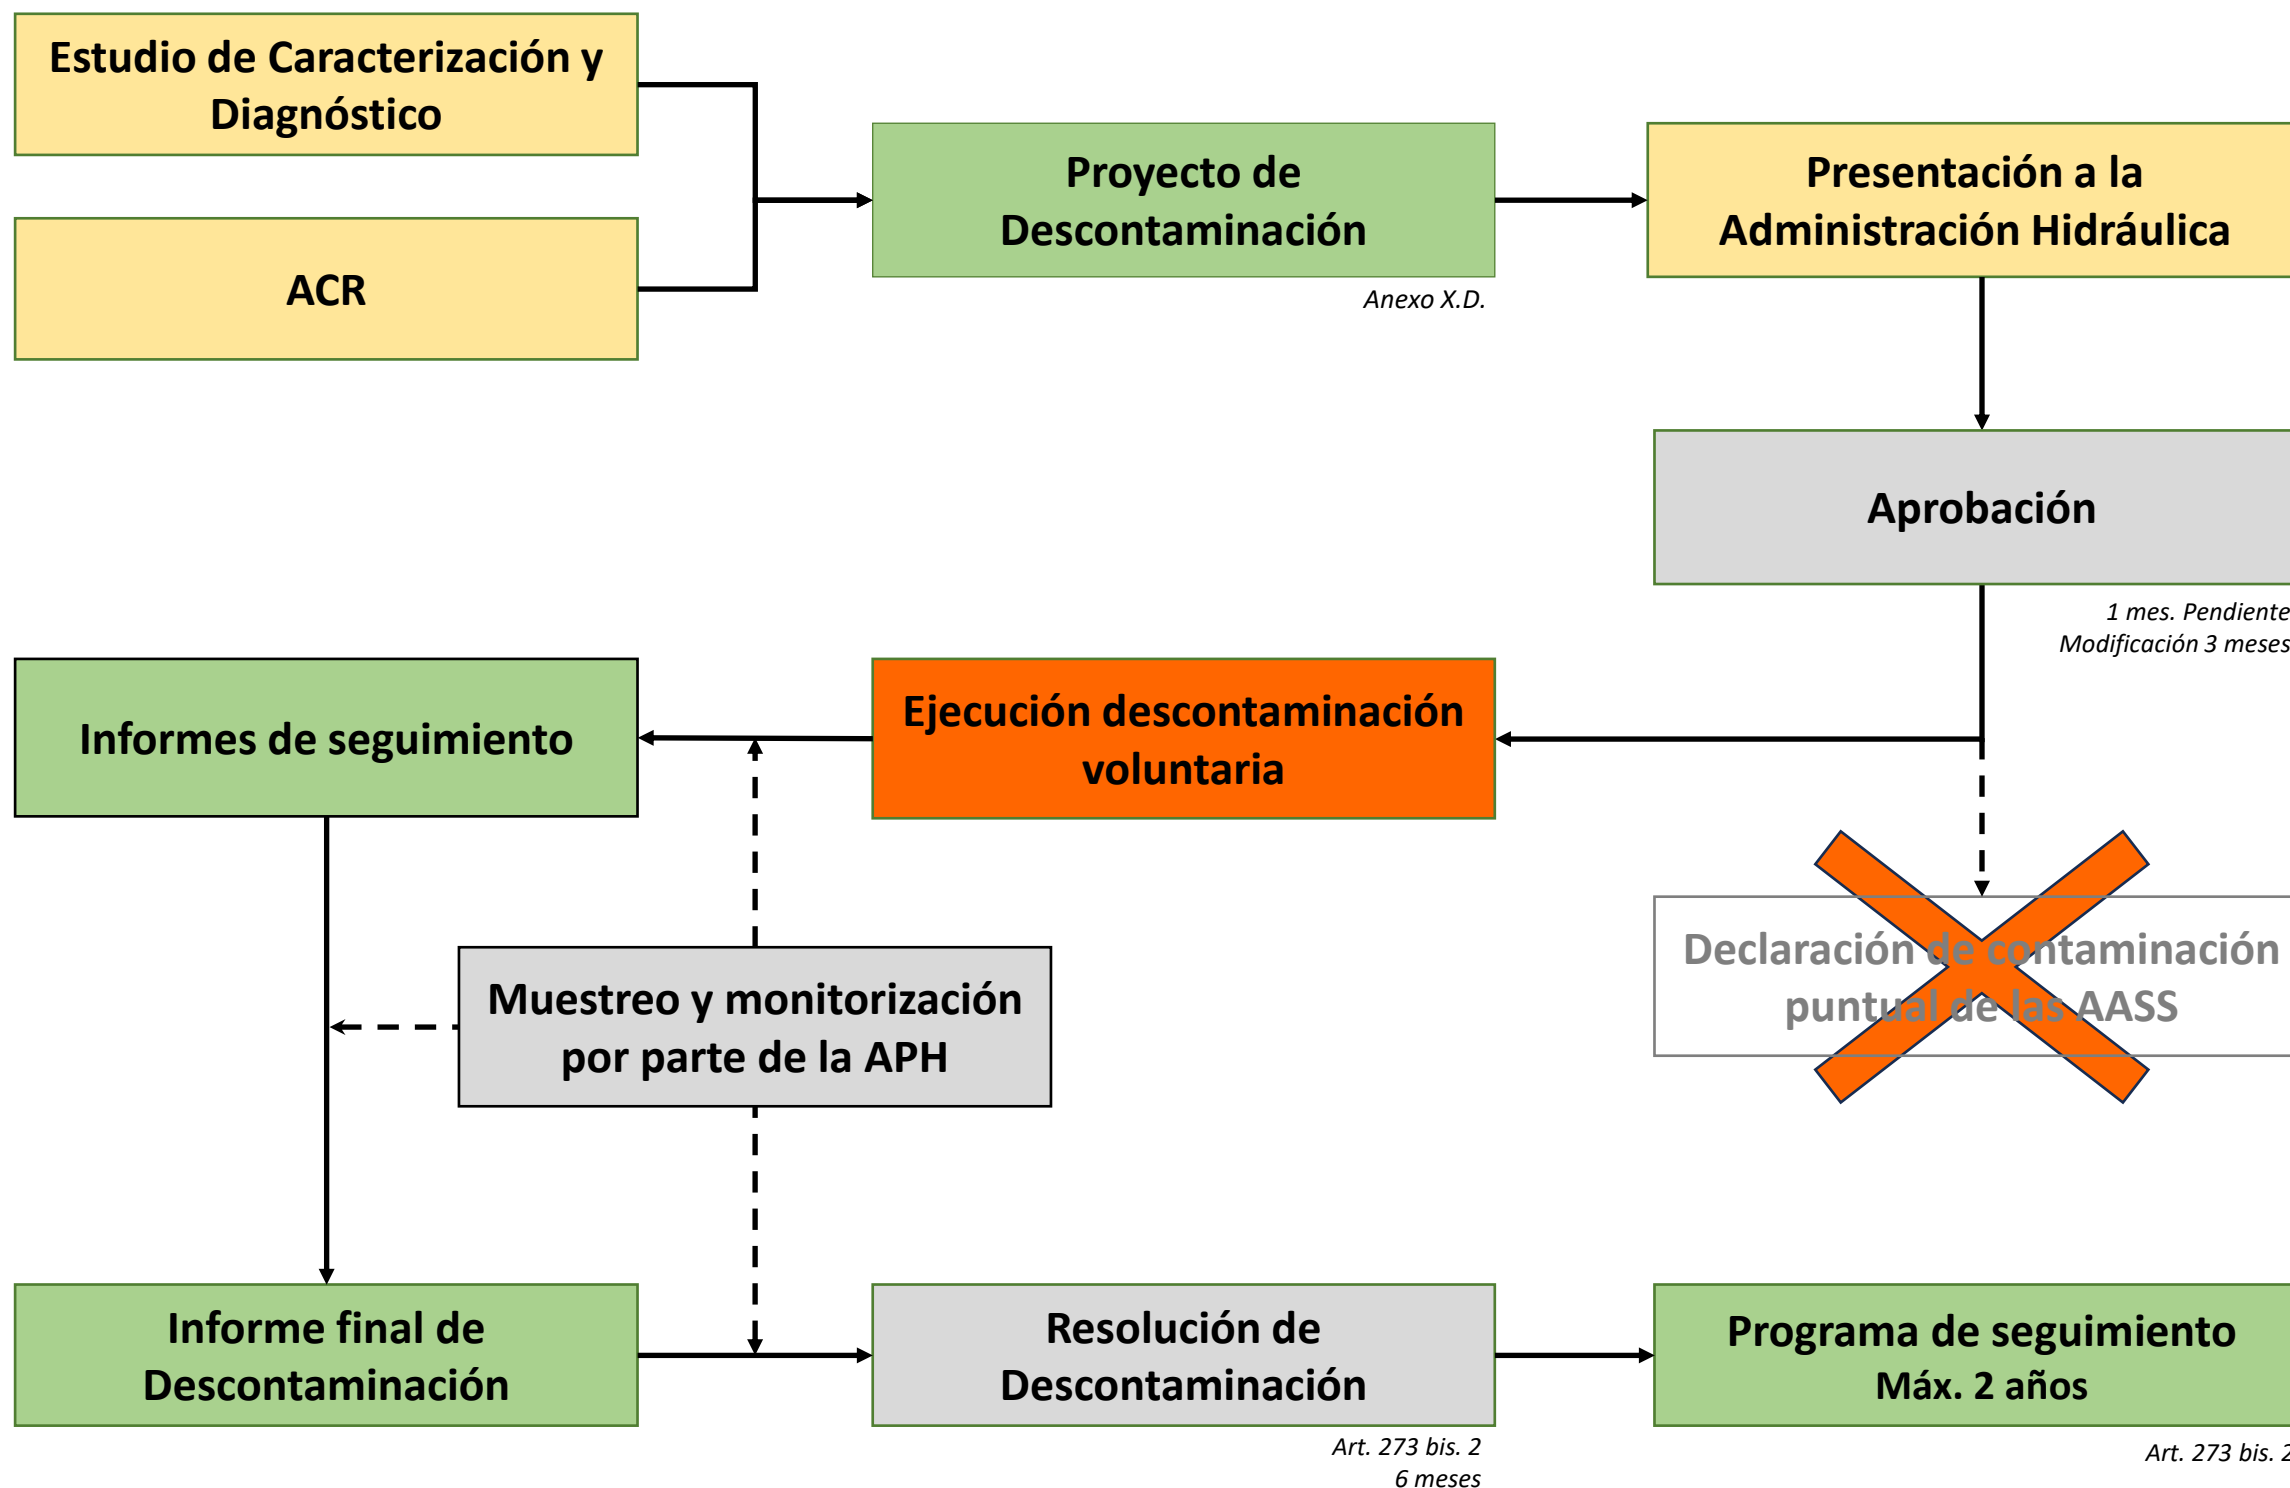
Estudio de Caracterización y Diagnóstico

ACR

Proyecto de Descontaminación

Anexo X.D.

Presentación a la Administración Hidráulica

Aprobación

1 mes. Pendiente
Modificación 3 meses

Informes de seguimiento

Ejecución descontaminación voluntaria

Declaración de contaminación puntual de las AASS

Muestreo y monitorización por parte de la APH

Informe final de Descontaminación

Resolución de Descontaminación

Art. 273 bis. 2
6 meses

Programa de seguimiento
Máx. 2 años

Art. 273 bis. 2